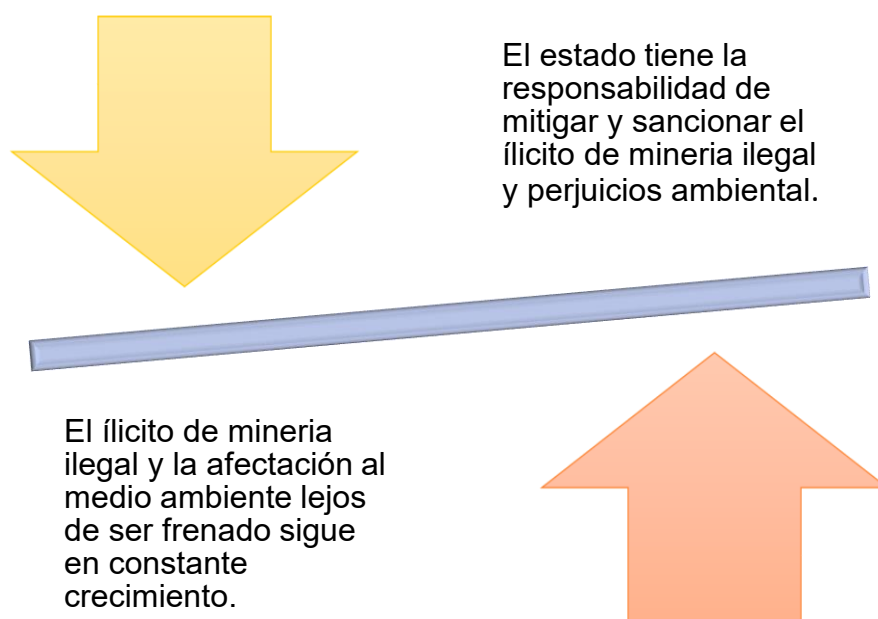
El estado tiene la responsabilidad de mitigar y sancionar el ílicito de mineria ilegal y perjuicios ambiental.

El ílicito de mineria ilegal y la afectación al medio ambiente lejos de ser frenado sigue en constante crecimiento.